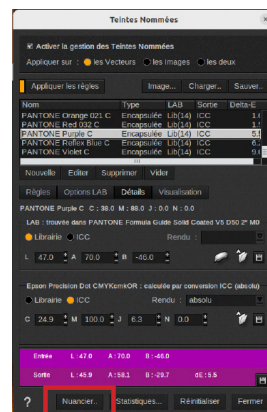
Teintes Nommées

Activer la gestion des Teintes Nommées

Appliquer sur : les Vecteurs les Images les deux

Appliquer les règles Image... Charger... Sauver...

| Nom | Type | LAB | Sortie | Delta-E |
|---|---|---|---|---|
| PANTONE Orange 021 C | Encapsulée | Lib(14) | ICC | 1.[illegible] |
| PANTONE Red 032 C | Encapsulée | Lib(14) | ICC | 1.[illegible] |
| PANTONE Purple C | Encapsulée | Lib(14) | ICC | 5.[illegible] |
| PANTONE Reflex Blue C | Encapsulée | Lib(14) | ICC | 6.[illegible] |
| PANTONE Violet C | Encapsulée | Lib(14) | ICC | 9.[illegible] |

Nouvelle Editer Supprimer Vider

Règles Options LAB Détails Visualisation

PANTONE Purple C CMJN : 38.0 M : 88.0 J : 0.0 N : 0.0

LAB : trouvée dans PANTONE Formula Guide Solid Coated V5 D50 2° M0

Librairie ICC Rendu :

L 47.0 A 70.0 B -46.0

Epson Precision Dot CMYKonKOR : calculée par conversion ICC (absolu)

Librairie ICC Rendu : absolu

C 24.9 M 100.0 J 6.3 N 0.0

Entrée L : 47.0 A : 70.0 B : -46.0

Sortie L : 45.9 A : 58.1 B : -29.7 dE : 5.6

? Nuancier... Statistiques... Réinitialiser Fermer